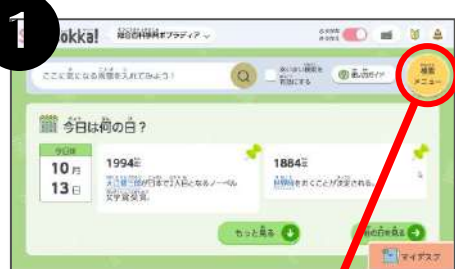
1

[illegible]okka! 総合百科事典ポプラディア

ここに気になる言葉を入れてみよう！

検索メニュー

今日は何の日？

今日は
10月
13日

1994年
大江健三郎が日本で2人目となるノーベル文学賞受賞。

1884年
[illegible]されることが決定される。

もっと見る

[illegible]の日を見る

マイデスク